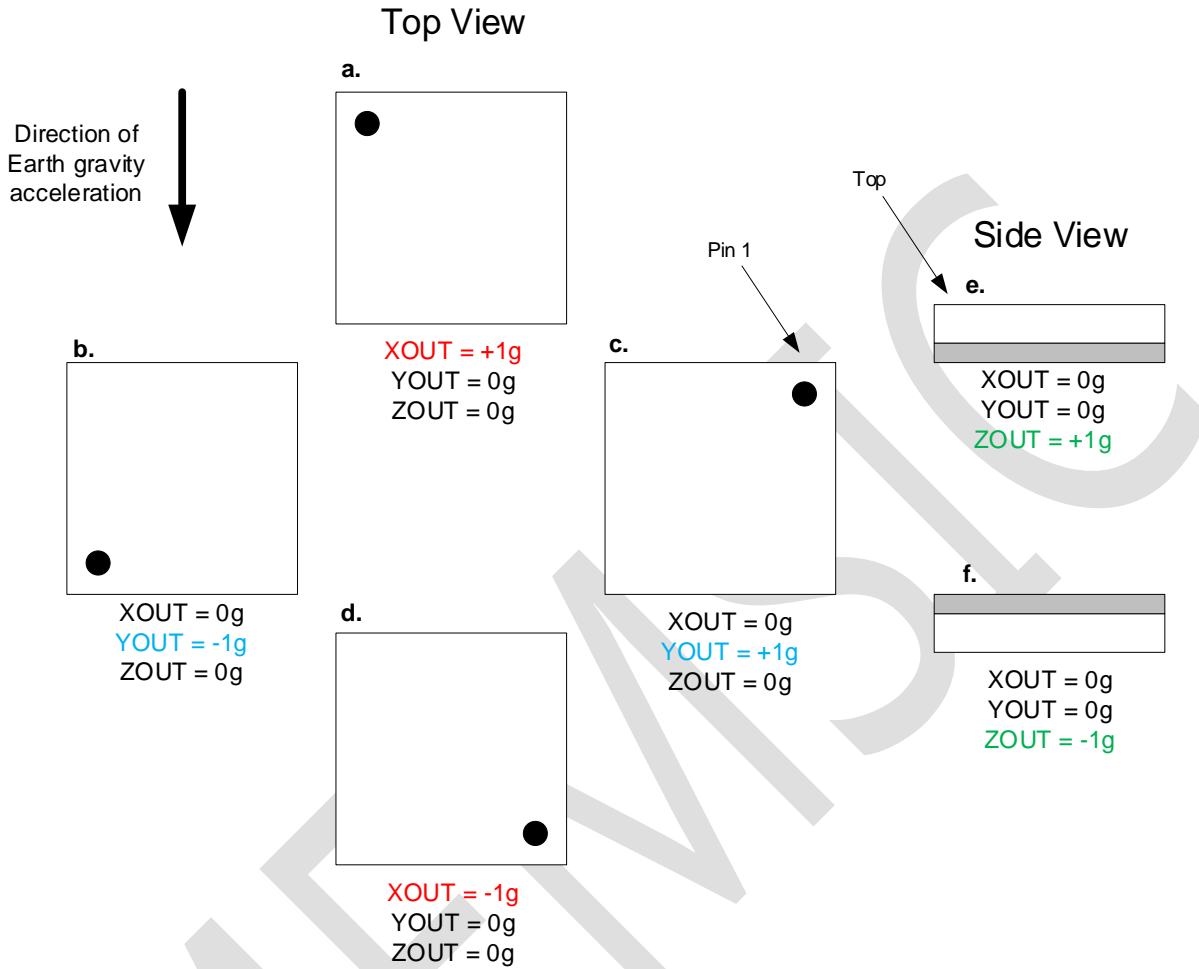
Top View

Direction of Earth gravity acceleration

a.

XOUT = +1g
YOUT = 0g
ZOUT = 0g

b.

XOUT = 0g
YOUT = -1g
ZOUT = 0g

Pin 1

c.

XOUT = 0g
YOUT = +1g
ZOUT = 0g

d.

XOUT = -1g
YOUT = 0g
ZOUT = 0g

Top

Side View

e.

XOUT = 0g
YOUT = 0g
ZOUT = +1g

f.

XOUT = 0g
YOUT = 0g
ZOUT = -1g

MMSIC